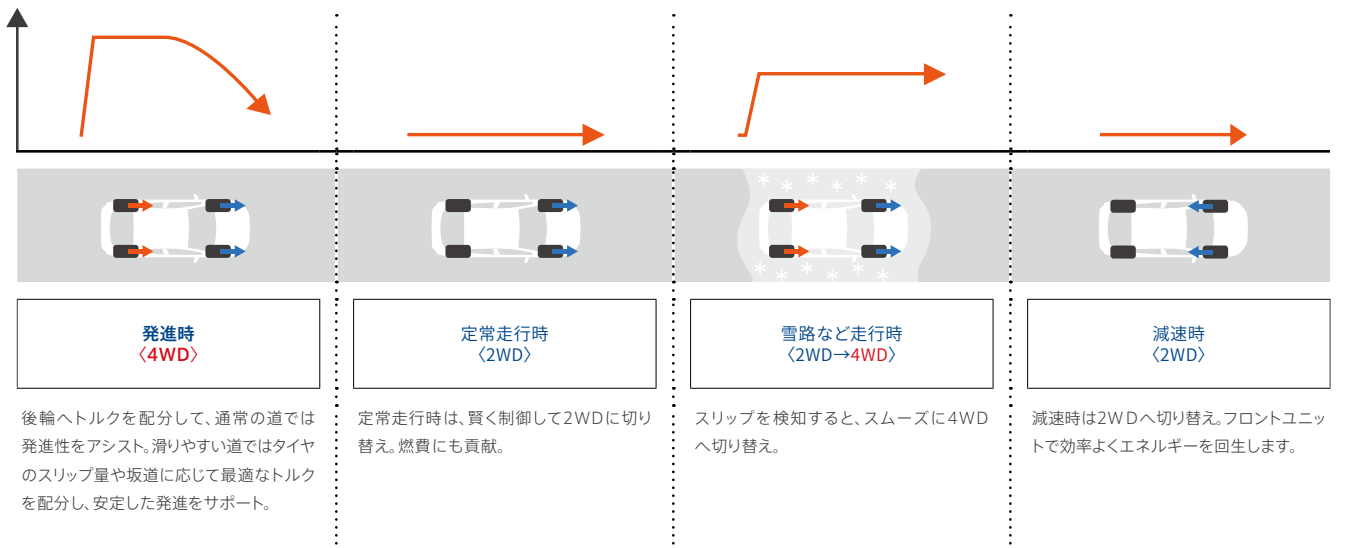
発進時
〈4WD〉

後輪へトルクを配分して、通常の道では発進性をアシスト。滑りやすい道ではタイヤのスリップ量や坂道に応じて最適なトルクを配分し、安定した発進をサポート。

定常走行時
〈2WD〉

定常走行時は、賢く制御して2WDに切り替え。燃費にも貢献。

雪路など走行時
〈2WD→4WD〉

スリップを検知すると、スムーズに4WDへ切り替え。

減速時
〈2WD〉

減速時は2WDへ切り替え。フロントユニットで効率よくエネルギーを回生します。